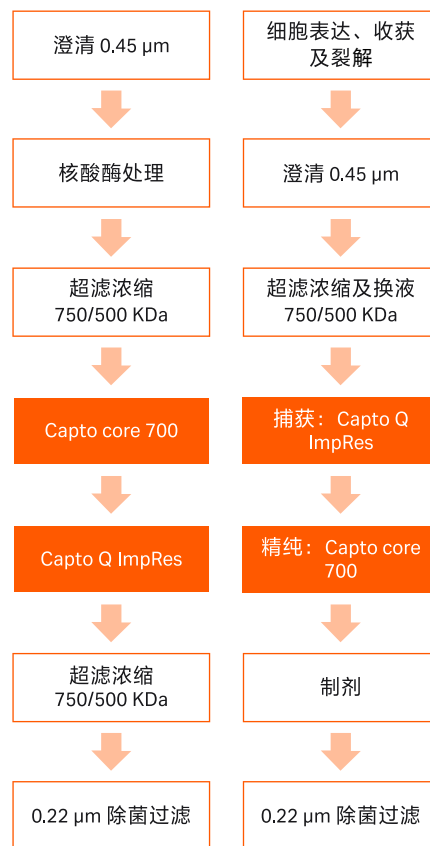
澄清 0.45 μm

核酸酶处理

超滤浓缩 750/500 KDa

Capto core 700

Capto Q ImpRes

超滤浓缩 750/500 KDa

0.22 μm 除菌过滤

细胞表达、收获及裂解

澄清 0.45 μm

超滤浓缩及换液 750/500 KDa

捕获： Capto Q ImpRes

精纯： Capto core 700

制剂

0.22 μm 除菌过滤